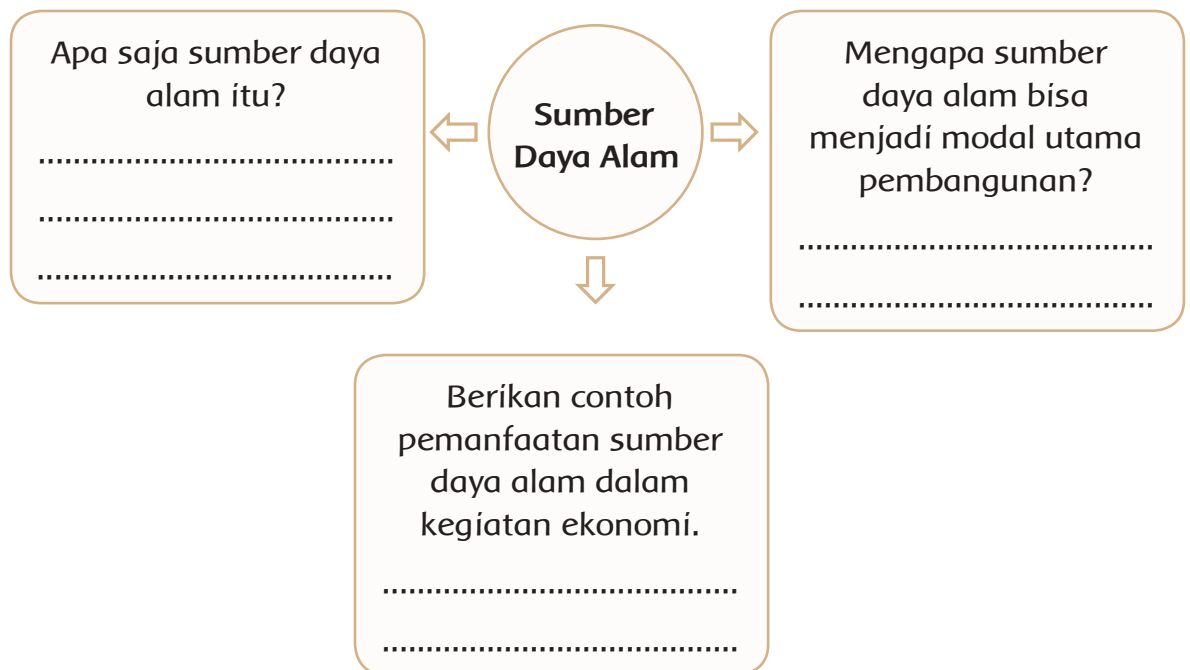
Sumber Daya Alam

Apa saja sumber daya alam itu?

.......................................

.......................................

.......................................

Mengapa sumber daya alam bisa menjadi modal utama pembangunan?

.......................................

.......................................

Berikan contoh pemanfaatan sumber daya alam dalam kegiatan ekonomi.

.......................................

.......................................